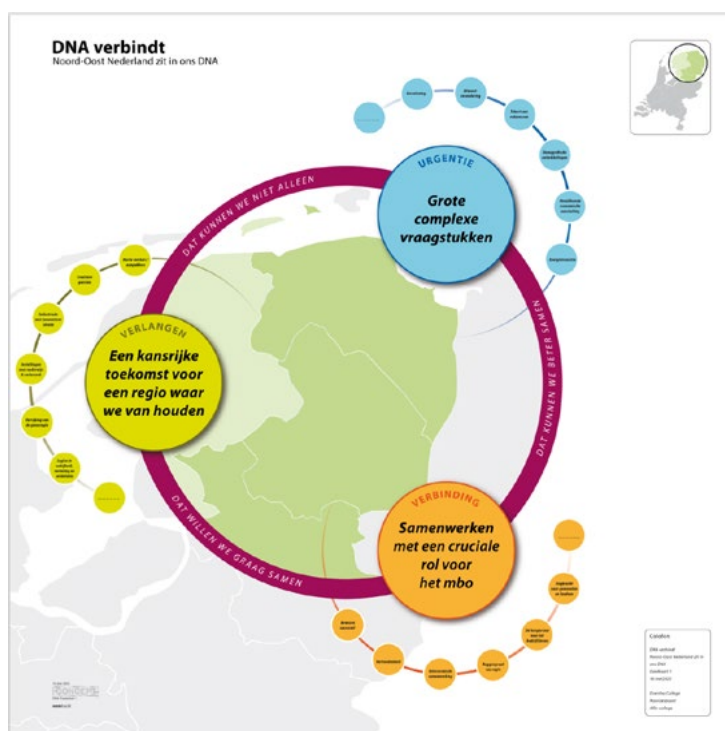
DNA verbindt
Noord-Oost Nederland zit in ons DNA

URGENTIE
Grote complexe vraagstukken

VERLANGEN
Een kansrijke toekomst voor een regio waar we van houden

VERBINDING
Samenwerken met een cruciale rol voor het mbo

DAT KUNNEN WE NIET ALLEEN
DAT KUNNEN WE BETER SAMEN
DAT WILLEN WE GRAAG SAMEN

Krimp
Bevolkings-
ontwikkeling
Demografische
ontwikkelingen
Energietransitie

Innovatief
Verbondenheid
Gezamenlijke
verantwoordelijkheid

Colofon
Drenthe College
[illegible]